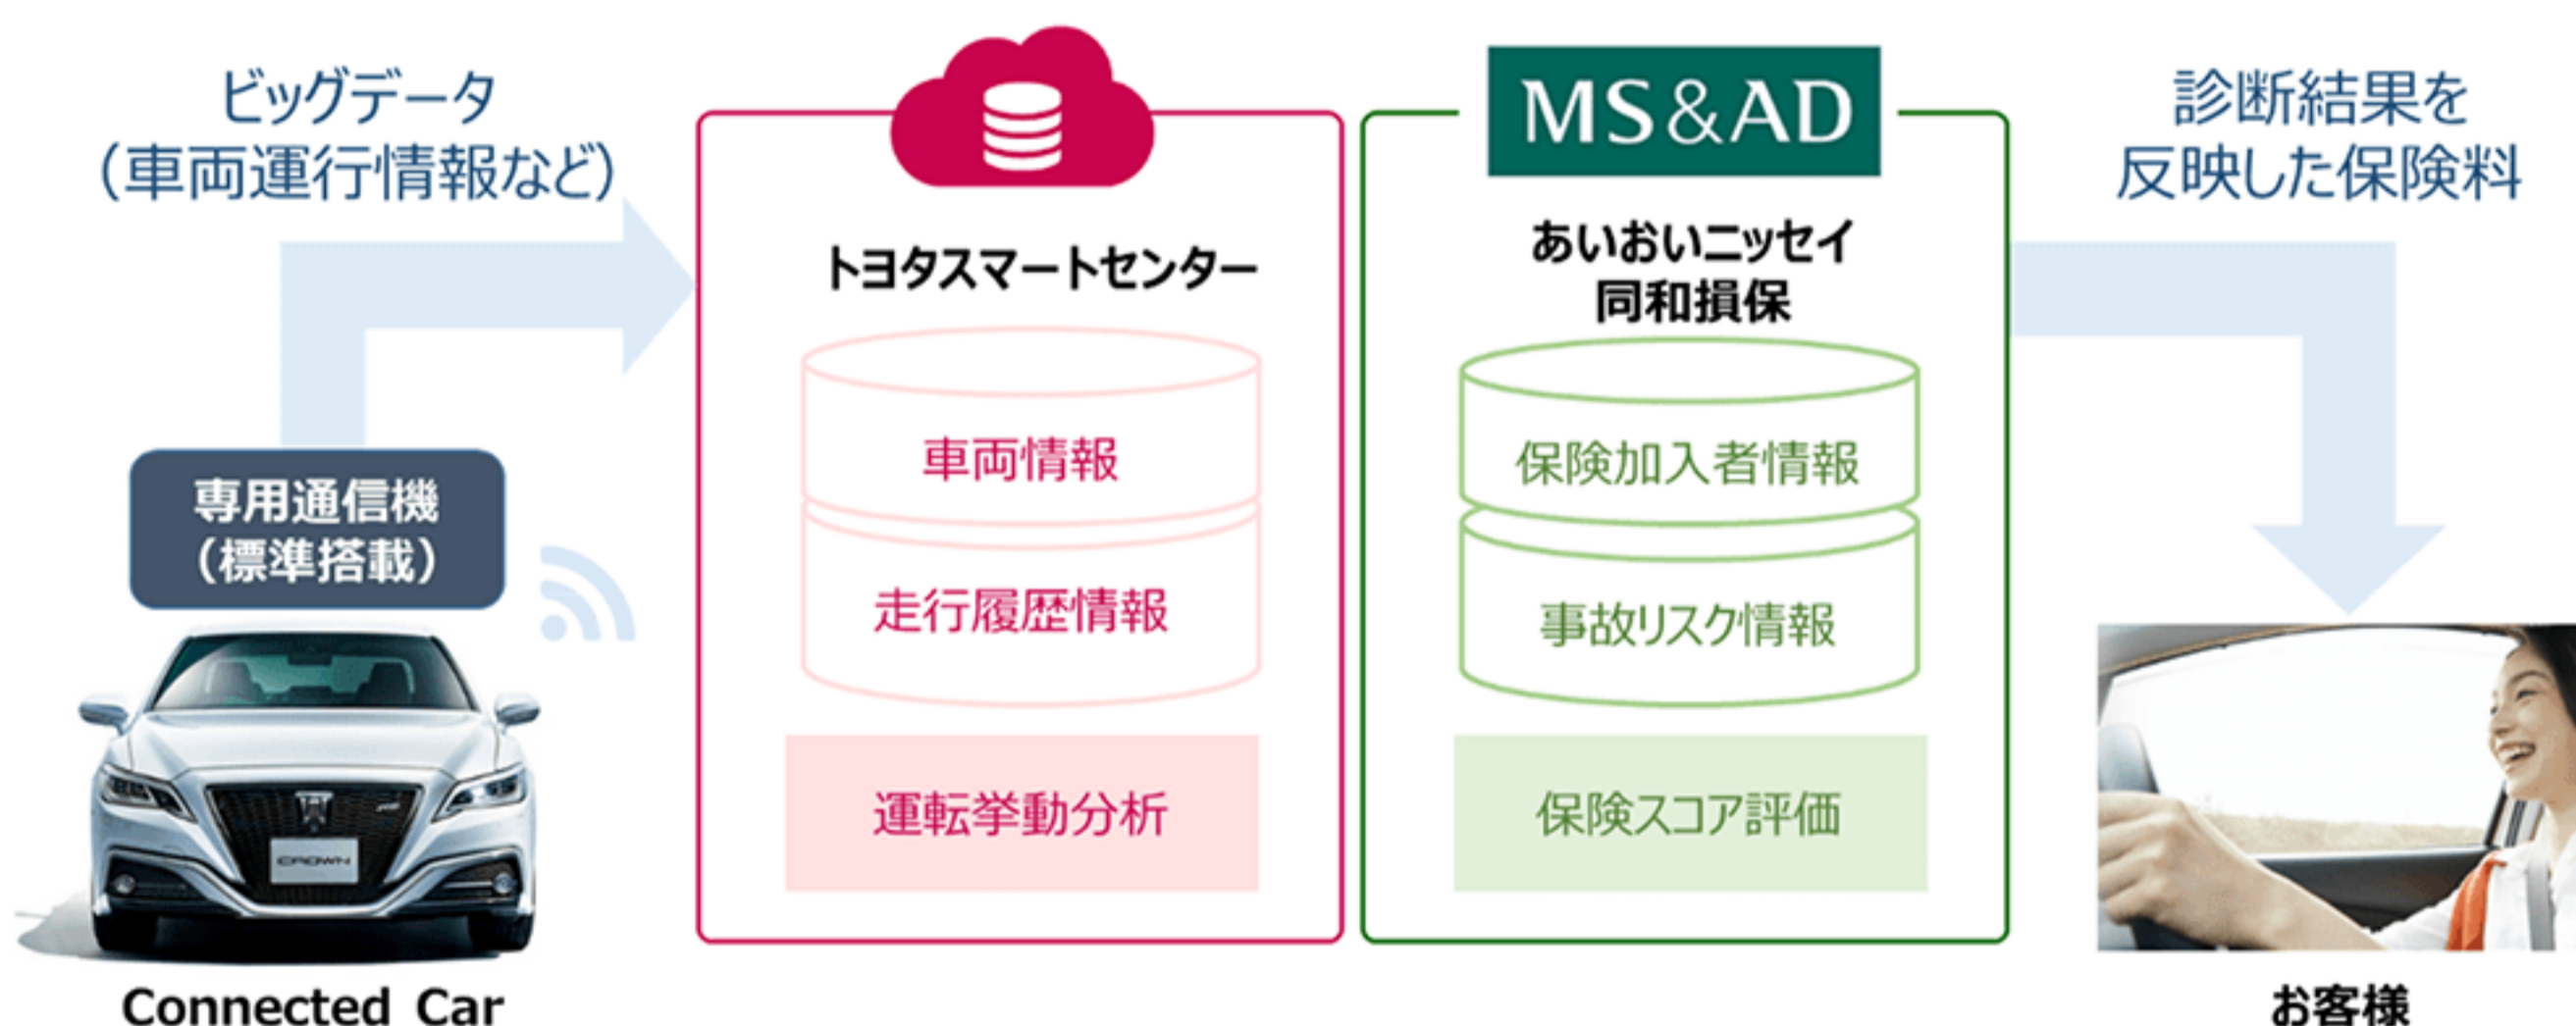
ビッグデータ
（車両運行情報など）

トヨタスマートセンター

車両情報

走行履歴情報

運転挙動分析

MS&AD

あいおいニッセイ同和損保

保険加入者情報

事故リスク情報

保険スコア評価

診断結果を反映した保険料

専用通信機
（標準搭載）

CROWN

Connected Car

お客様